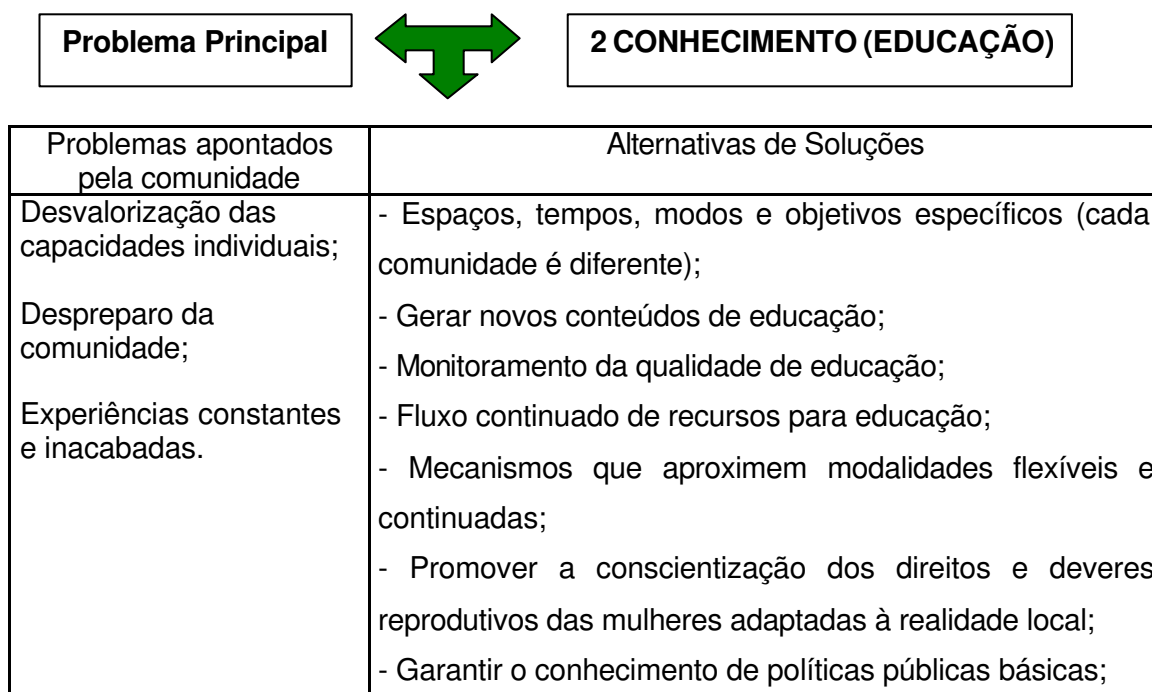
Problema Principal

2 CONHECIMENTO (EDUCAÇÃO)

| Problemas apontados pela comunidade | Alternativas de Soluções |
|---|---|
| Desvalorização das capacidades individuais;<br><br>Despreparo da comunidade;<br><br>Experiências constantes e inacabadas. | - Espaços, tempos, modos e objetivos específicos (cada comunidade é diferente);<br>- Gerar novos conteúdos de educação;<br>- Monitoramento da qualidade de educação;<br>- Fluxo continuado de recursos para educação;<br>- Mecanismos que aproximem modalidades flexíveis e continuadas;<br>- Promover a conscientização dos direitos e deveres reprodutivos das mulheres adaptadas à realidade local;<br>- Garantir o conhecimento de políticas públicas básicas; |